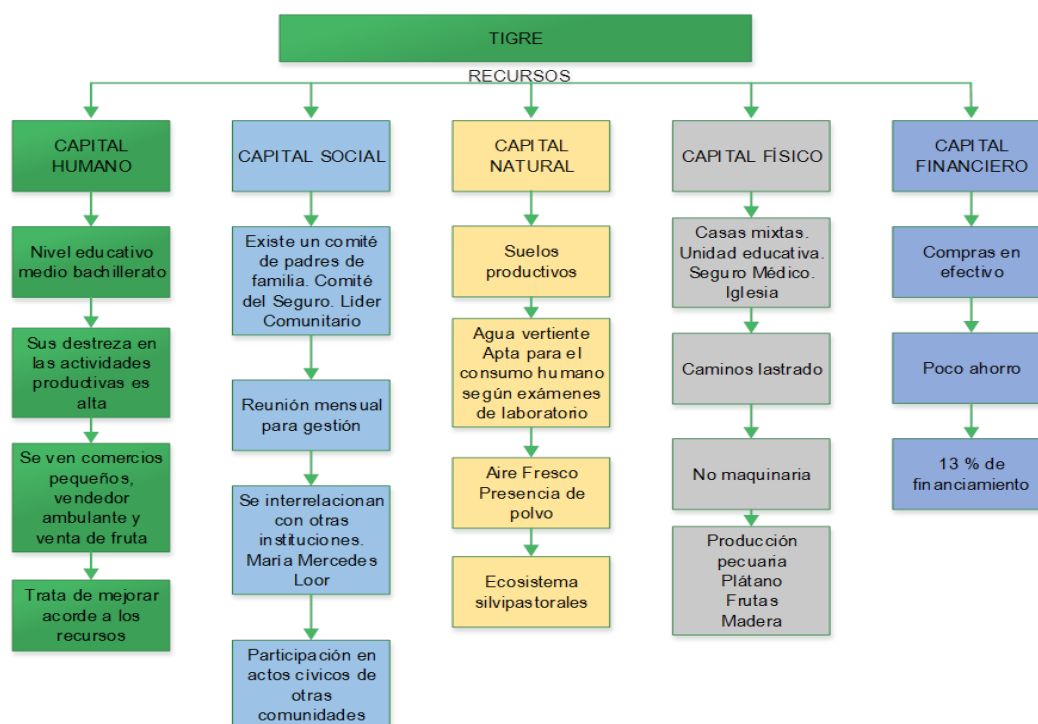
TIGRE

RECURSOS

CAPITAL HUMANO

Nivel educativo medio bachillerato

Sus destreza en las actividades productivas es alta

Se ven comercios pequeños, vendedor ambulante y venta de fruta

Trata de mejorar acorde a los recursos

CAPITAL SOCIAL

Existe un comité de padres de familia. Comité del Seguro. Lider Comunitario

Reunión mensual para gestión

Se interrelacionan con otras instituciones. Maria Mercedes Loor

Participación en actos cívicos de otras comunidades

CAPITAL NATURAL

Suelos productivos

Agua vertiente Apta para el consumo humano según exámenes de laboratorio

Aire Fresco Presencia de polvo

Ecosistema silvipastorales

CAPITAL FÍSICO

Casas mixtas. Unidad educativa. Seguro Médico. Iglesia

Caminos lastrado

No maquinaria

Producción pecuaria Plátano Frutas Madera

CAPITAL FINANCIERO

Compras en efectivo

Poco ahorro

13 % de financiamiento